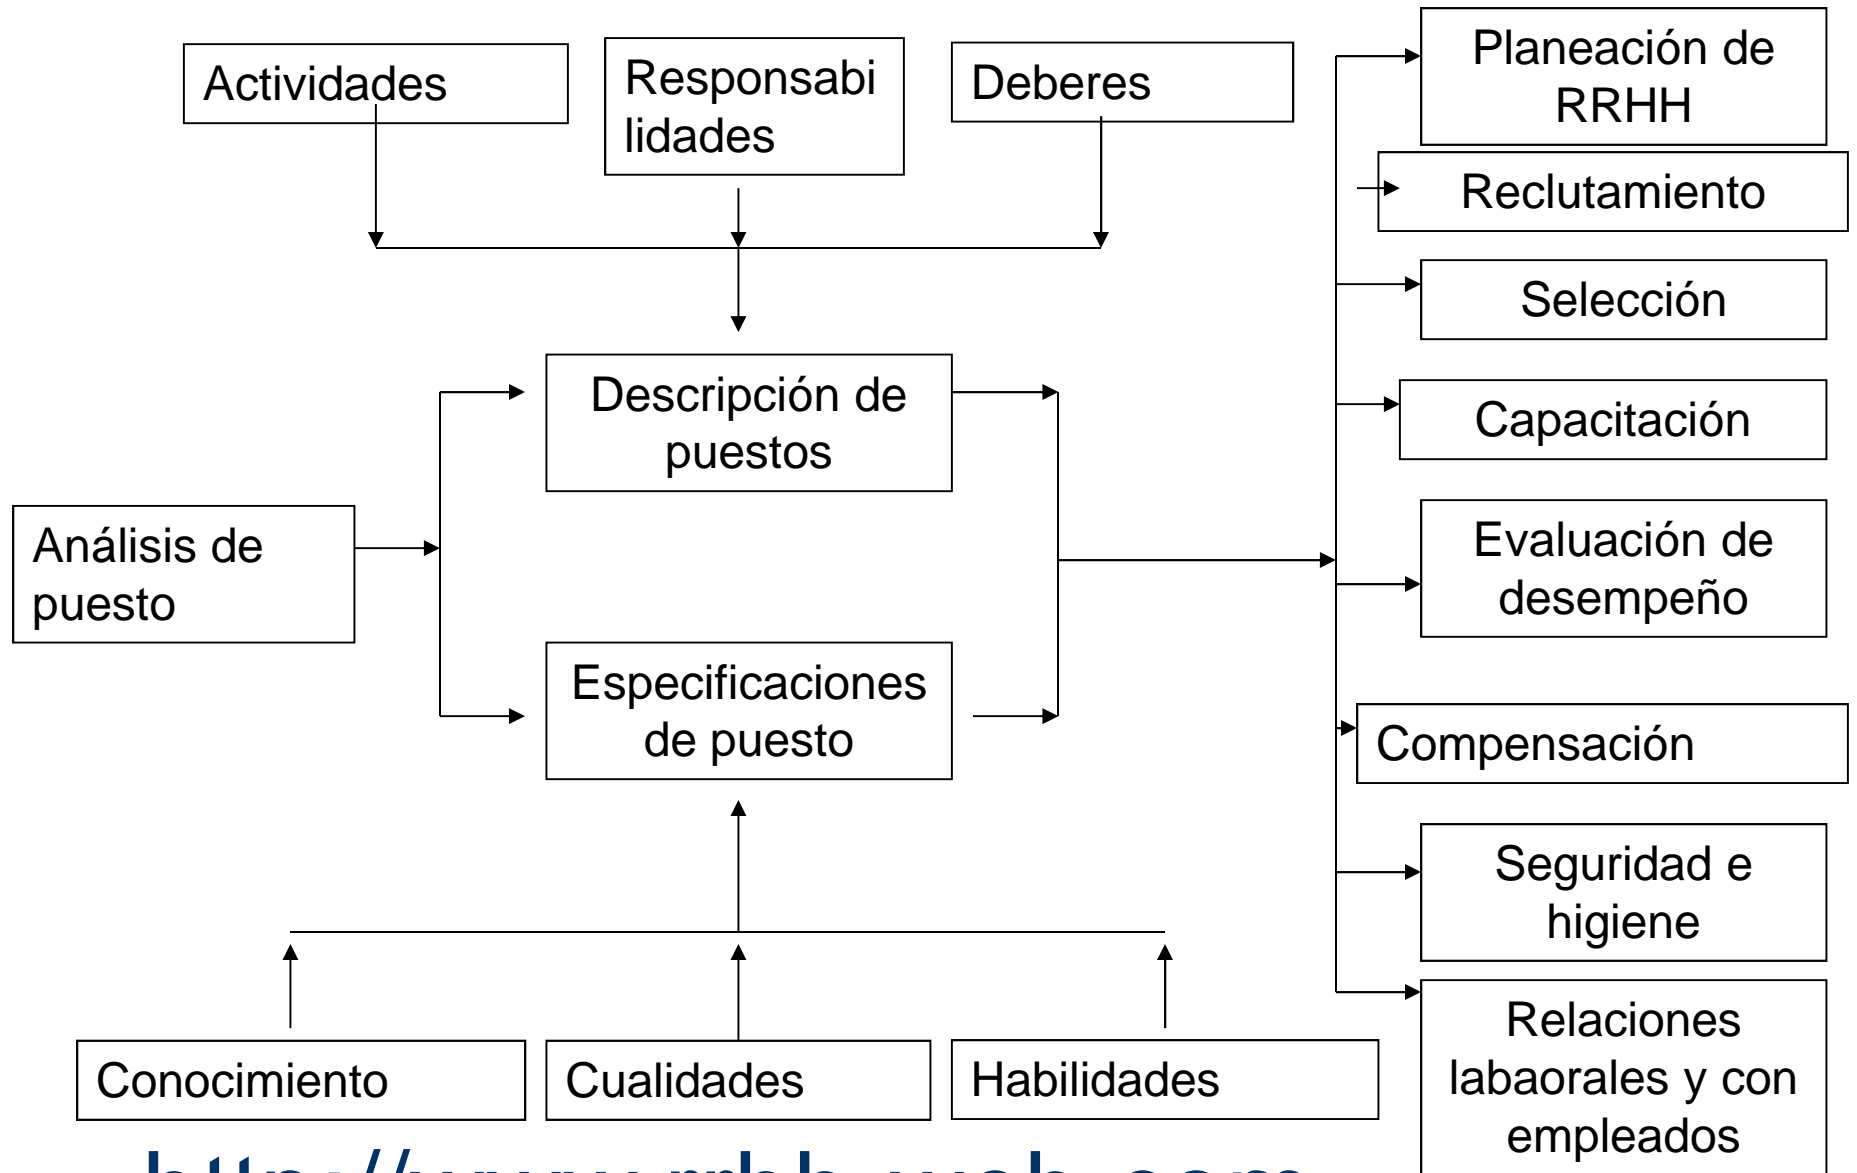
Actividades

Responsabi lidades

Deberes

Descripción de puestos

Análisis de puesto

Especificaciones de puesto

Conocimiento

Cualidades

Habilidades

Planeación de RRHH

Reclutamiento

Selección

Capacitación

Evaluación de desempeño

Compensación

Seguridad e higiene

Relaciones labaorales y con empleados

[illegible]